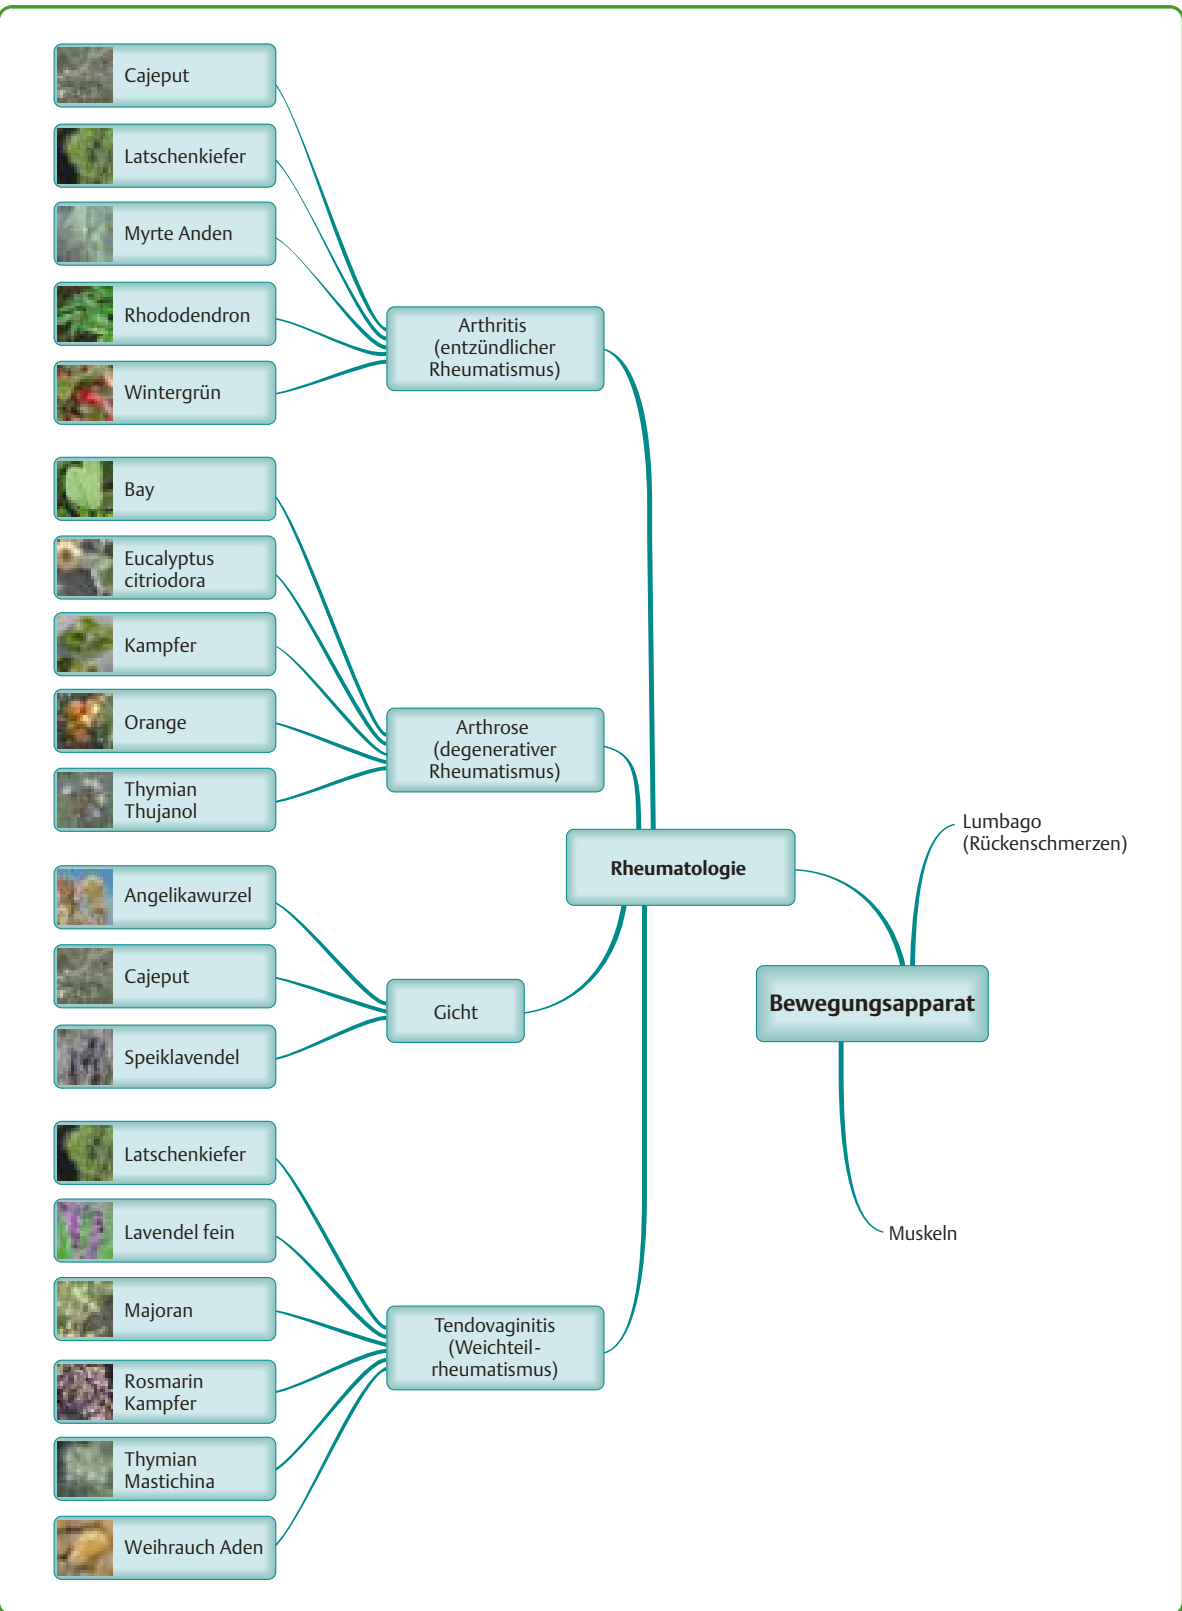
Cajeput

Latschenkiefer

Myrte Anden

Rhododendron

Wintergrün

Arthritis (entzündlicher Rheumatismus)

Bay

Eucalyptus citriodora

Kampfer

Orange

Thymian Thujanol

Arthrose (degenerativer Rheumatismus)

Rheumatologie

Lumbago (Rückenschmerzen)

Angelikawurzel

Cajeput

Speiklavendel

Gicht

Bewegungsapparat

Latschenkiefer

Lavendel fein

Majoran

Rosmarin Kampfer

Thymian Mastichina

Weihrauch Aden

Tendovaginitis (Weichteilrheumatismus)

Muskeln